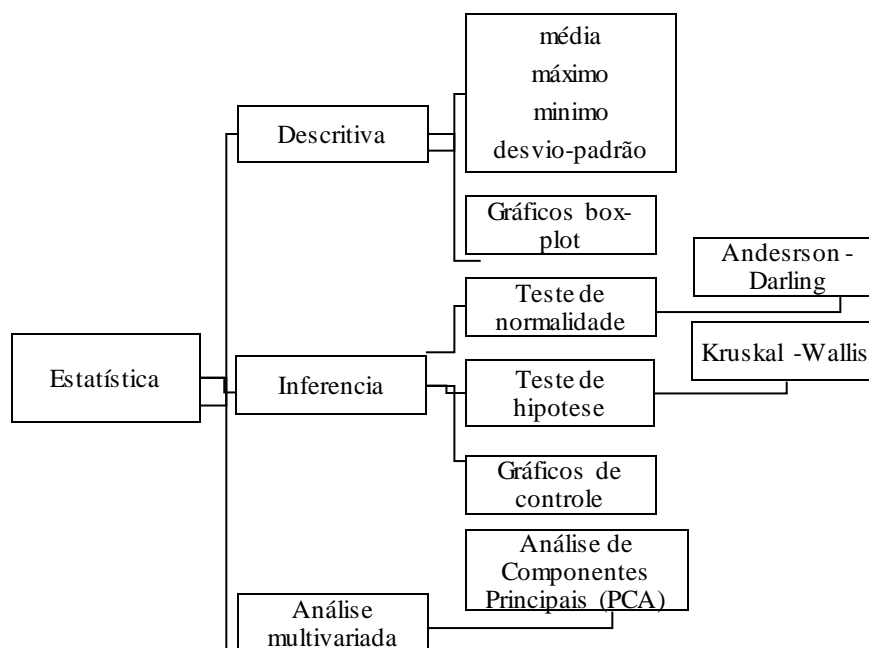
Estatística

Descritiva

média
máximo
minimo
desvio-padrão

Gráficos box-plot

Inferencia

Teste de normalidade

Andesrson - Darling

Teste de hipotese

Kruskal -Wallis

Gráficos de controle

Análise multivariada

Análise de Componentes Principais (PCA)